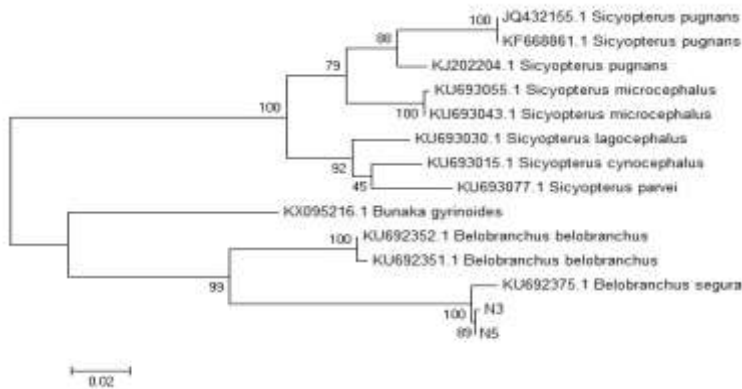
100 JQ432155.1 Sicyopterus pugnans
KF668861.1 Sicyopterus pugnans
88
KJ202204.1 Sicyopterus pugnans
79
KU693055.1 Sicyopterus microcephalus
100 KU693043.1 Sicyopterus microcephalus
100
KU693030.1 Sicyopterus lagocephalus
92
KU693015.1 Sicyopterus cynocephalus
45
KU693077.1 Sicyopterus parvei
KX095216.1 Bunaka gyrinoides
100 KU692352.1 Belobranchus belobranchus
KU692351.1 Belobranchus belobranchus
93
KU692375.1 Belobranchus segura
N3
100
89 N5
0.02